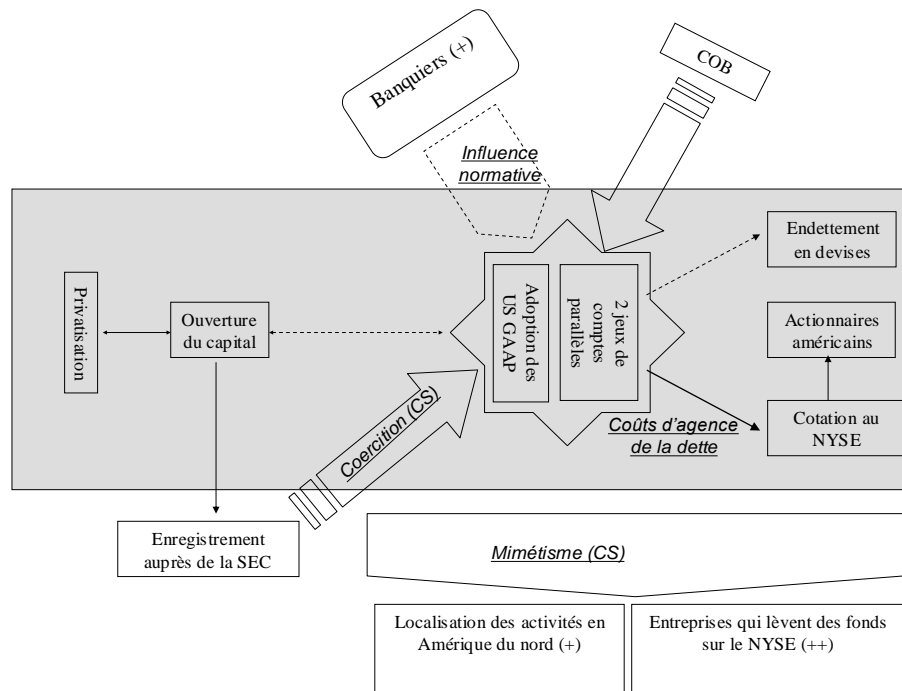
Banquiers (+)

COB

Influence normative

Privatisation

Ouverture du capital

Adoption des US GAAP

2 jeux de comptes parallèles

Endettement en devises

Actionnaires américains

Cotation au NYSE

Coûts d'agence de la dette

Coercition (CS)

Enregistrement auprès de la SEC

Mimétisme (CS)

Localisation des activités en Amérique du nord (+)

Entreprises qui lèvent des fonds sur le NYSE (++)